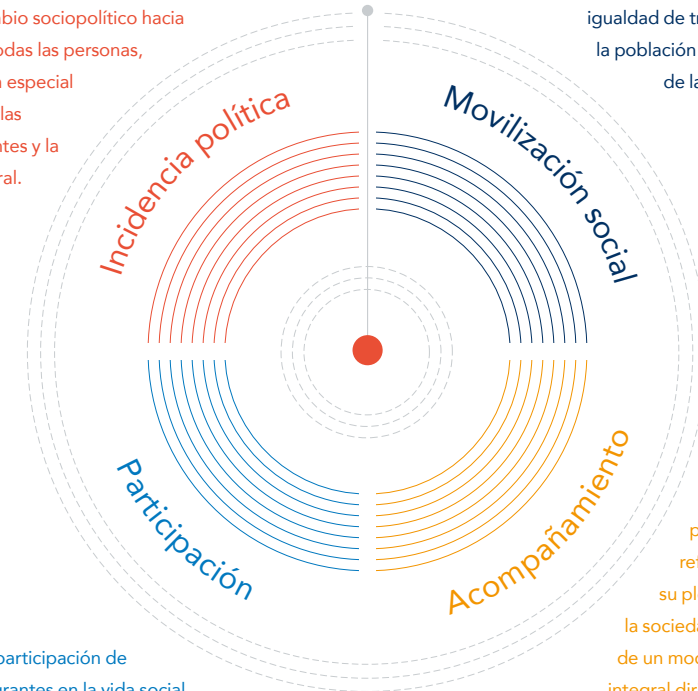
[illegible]bio sociopolítico hacia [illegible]odas las personas, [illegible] especial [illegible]las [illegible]ntes y la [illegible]ral.

igualdad de t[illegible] la población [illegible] de la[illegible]

Incidencia política

Movilización social

Participación

Acompañamiento

p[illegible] ret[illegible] su pl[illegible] la socieda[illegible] de un mod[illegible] integral d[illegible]

participación de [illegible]grantes en la vida social